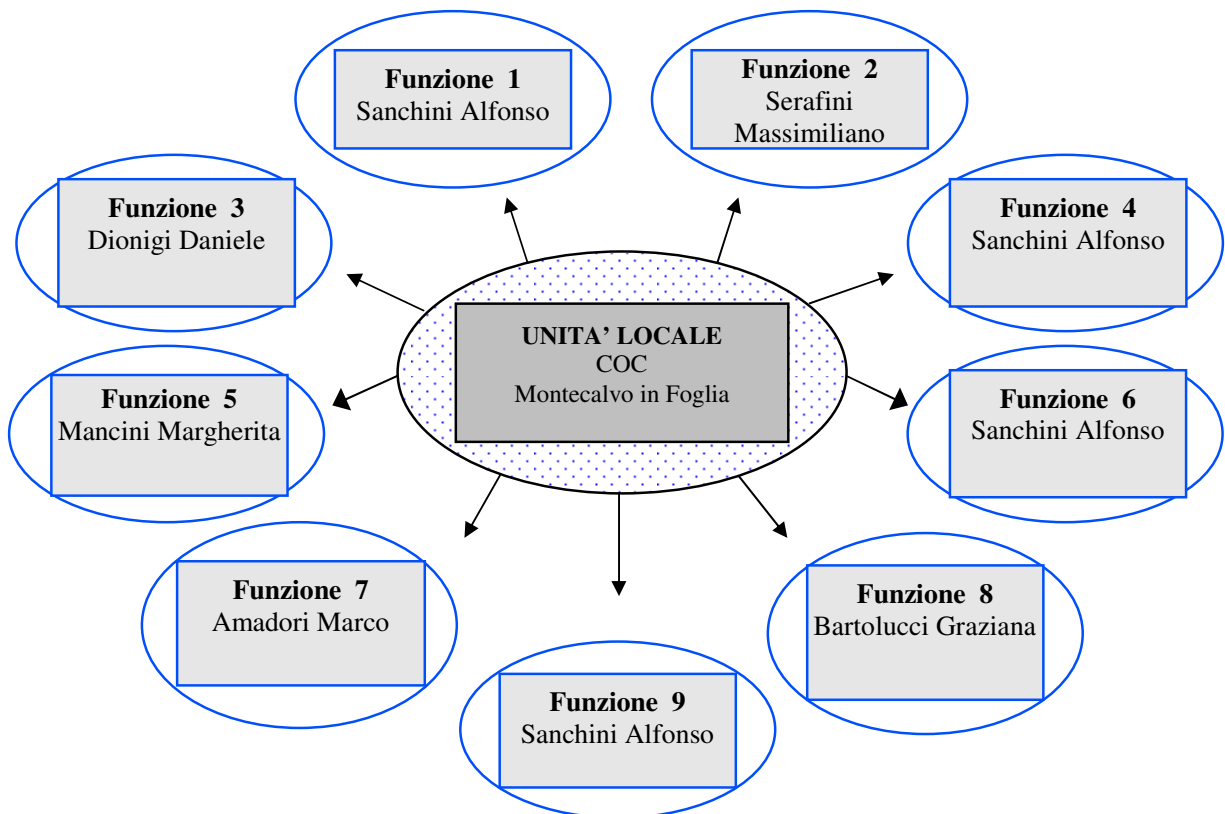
Funzione 1
Sanchini Alfonso

Funzione 2
Serafini Massimiliano

Funzione 3
Dionigi Daniele

Funzione 4
Sanchini Alfonso

UNITA' LOCALE
COC
Montecalvo in Foglia

Funzione 5
Mancini Margherita

Funzione 6
Sanchini Alfonso

Funzione 7
Amadori Marco

Funzione 8
Bartolucci Graziana

Funzione 9
Sanchini Alfonso